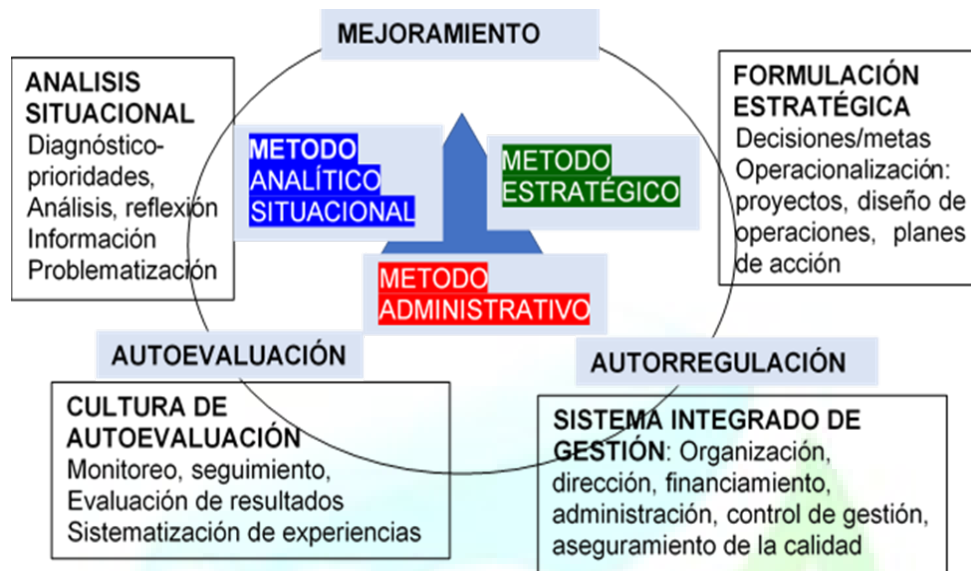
MEJORAMIENTO

ANALISIS SITUACIONAL
Diagnóstico-prioridades,
Análisis, reflexión
Información
Problematización

METODO ANALÍTICO SITUACIONAL

METODO ESTRATÉGICO

FORMULACIÓN ESTRATÉGICA
Decisiones/metas
Operacionalización: proyectos, diseño de operaciones, planes de acción

METODO ADMINISTRATIVO

AUTOEVALUACIÓN

AUTORREGULACIÓN

CULTURA DE AUTOEVALUACIÓN
Monitoreo, seguimiento,
Evaluación de resultados
Sistematización de experiencias

SISTEMA INTEGRADO DE GESTIÓN: Organización, dirección, financiamiento, administración, control de gestión, aseguramiento de la calidad